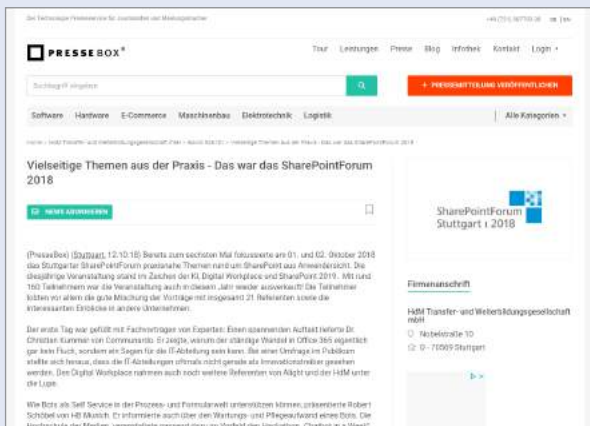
Der Technologie Presseservice für Journalisten und Medienpartner

+49 (711) 80775-30 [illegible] | en

PRESSEBOX®

Tour Leistungen Presse Blog Infothek Kontakt Login

Suchbegriff eingeben

+ PRESSEMITTEILUNG VERÖFFENTLICHEN

Software Hardware E-Commerce Maschinenbau Elektrotechnik Logistik

Alle Kategorien

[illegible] > Vielseitige Themen aus der Praxis - Das war das SharePointForum 2018

Vielseitige Themen aus der Praxis - Das war das SharePointForum 2018

NEWS ABONNIEREN

SharePointForum Stuttgart | 2018

(PresseBox) (Stuttgart, 12.10.18) Bereits zum sechsten Mal fokussierte am 01. und 02. Oktober 2018 das Stuttgarter SharePointForum praxisnahe Themen rund um SharePoint aus Anwendersicht. Die diesjährige Veranstaltung stand im Zeichen der KI, Digital Workplace und SharePoint 2019. Mit rund 160 Teilnehmern war die Veranstaltung auch in diesem Jahr wieder ausverkauft! Die Teilnehmer lobten vor allem die gute Mischung der Vorträge mit insgesamt 21 Referenten sowie die interessanten Einblicke in andere Unternehmen.

Der erste Tag war gefüllt mit Fachvorträgen von Experten. Einen spannenden Auftakt lieferte Dr. Christian Kummer von Communardo. Er zeigte, warum der ständige Wandel in Office 365 eigentlich gar kein Fluch, sondern ein Segen für die IT-Abteilung sein kann. Bei einer Umfrage im Publikum stellte sich heraus, dass die IT-Abteilungen oftmals nicht gerade als Innovationstreiber gesehen werden. Den Digital Workplace nahmen auch noch weitere Referenten von Allgöt und der HdM unter die Lupe.

Firmenanschrift

HdM Transfer- und Weiterbildungsgesellschaft mbH
Nobelstraße 10
D - 70569 Stuttgart

Wie Bots als Self Service in der Prozess- und Formularwelt unterstützen können, präsentierte Robert Schöbel von HB Munich. Er informierte auch über den Wartungs- und Pflegeaufwand eines Bots. Die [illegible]